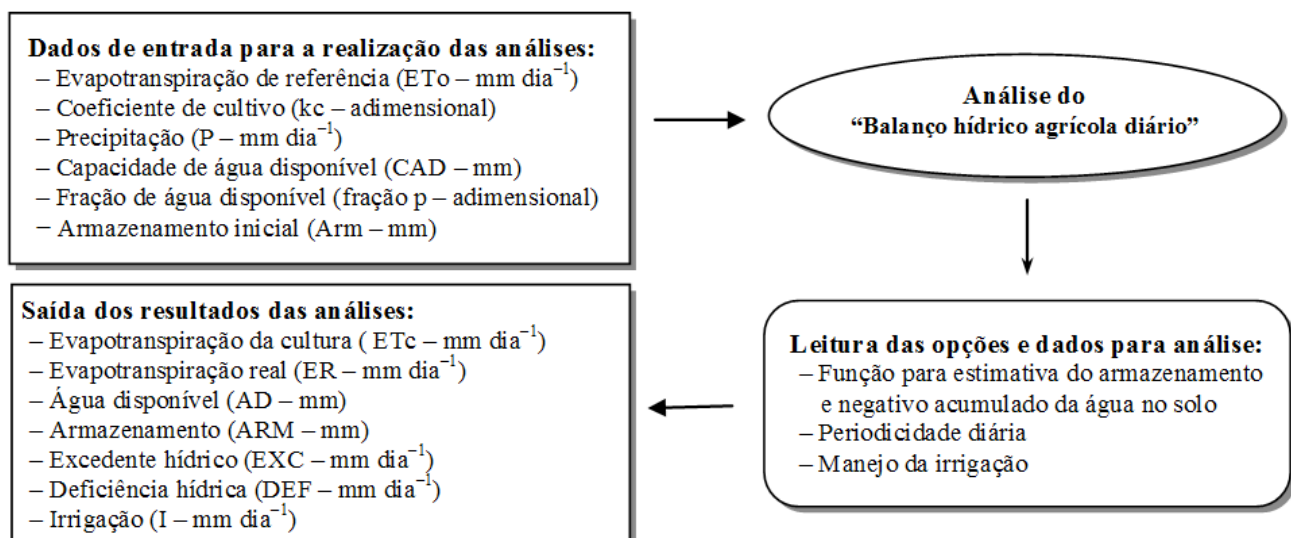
Dados de entrada para a realização das análises:
– Evapotranspiração de referência (ETo – mm dia$^{-1}$)
– Coeficiente de cultivo (kc – adimensional)
– Precipitação (P – mm dia$^{-1}$)
– Capacidade de água disponível (CAD – mm)
– Fração de água disponível (fração p – adimensional)
– Armazenamento inicial (Arm – mm)

Análise do
"Balanço hídrico agrícola diário"

Leitura das opções e dados para análise:
– Função para estimativa do armazenamento e negativo acumulado da água no solo
– Periodicidade diária
– Manejo da irrigação

Saída dos resultados das análises:
– Evapotranspiração da cultura ( ETc – mm dia$^{-1}$)
– Evapotranspiração real (ER – mm dia$^{-1}$)
– Água disponível (AD – mm)
– Armazenamento (ARM – mm)
– Excedente hídrico (EXC – mm dia$^{-1}$)
– Deficiência hídrica (DEF – mm dia$^{-1}$)
– Irrigação (I – mm dia$^{-1}$)